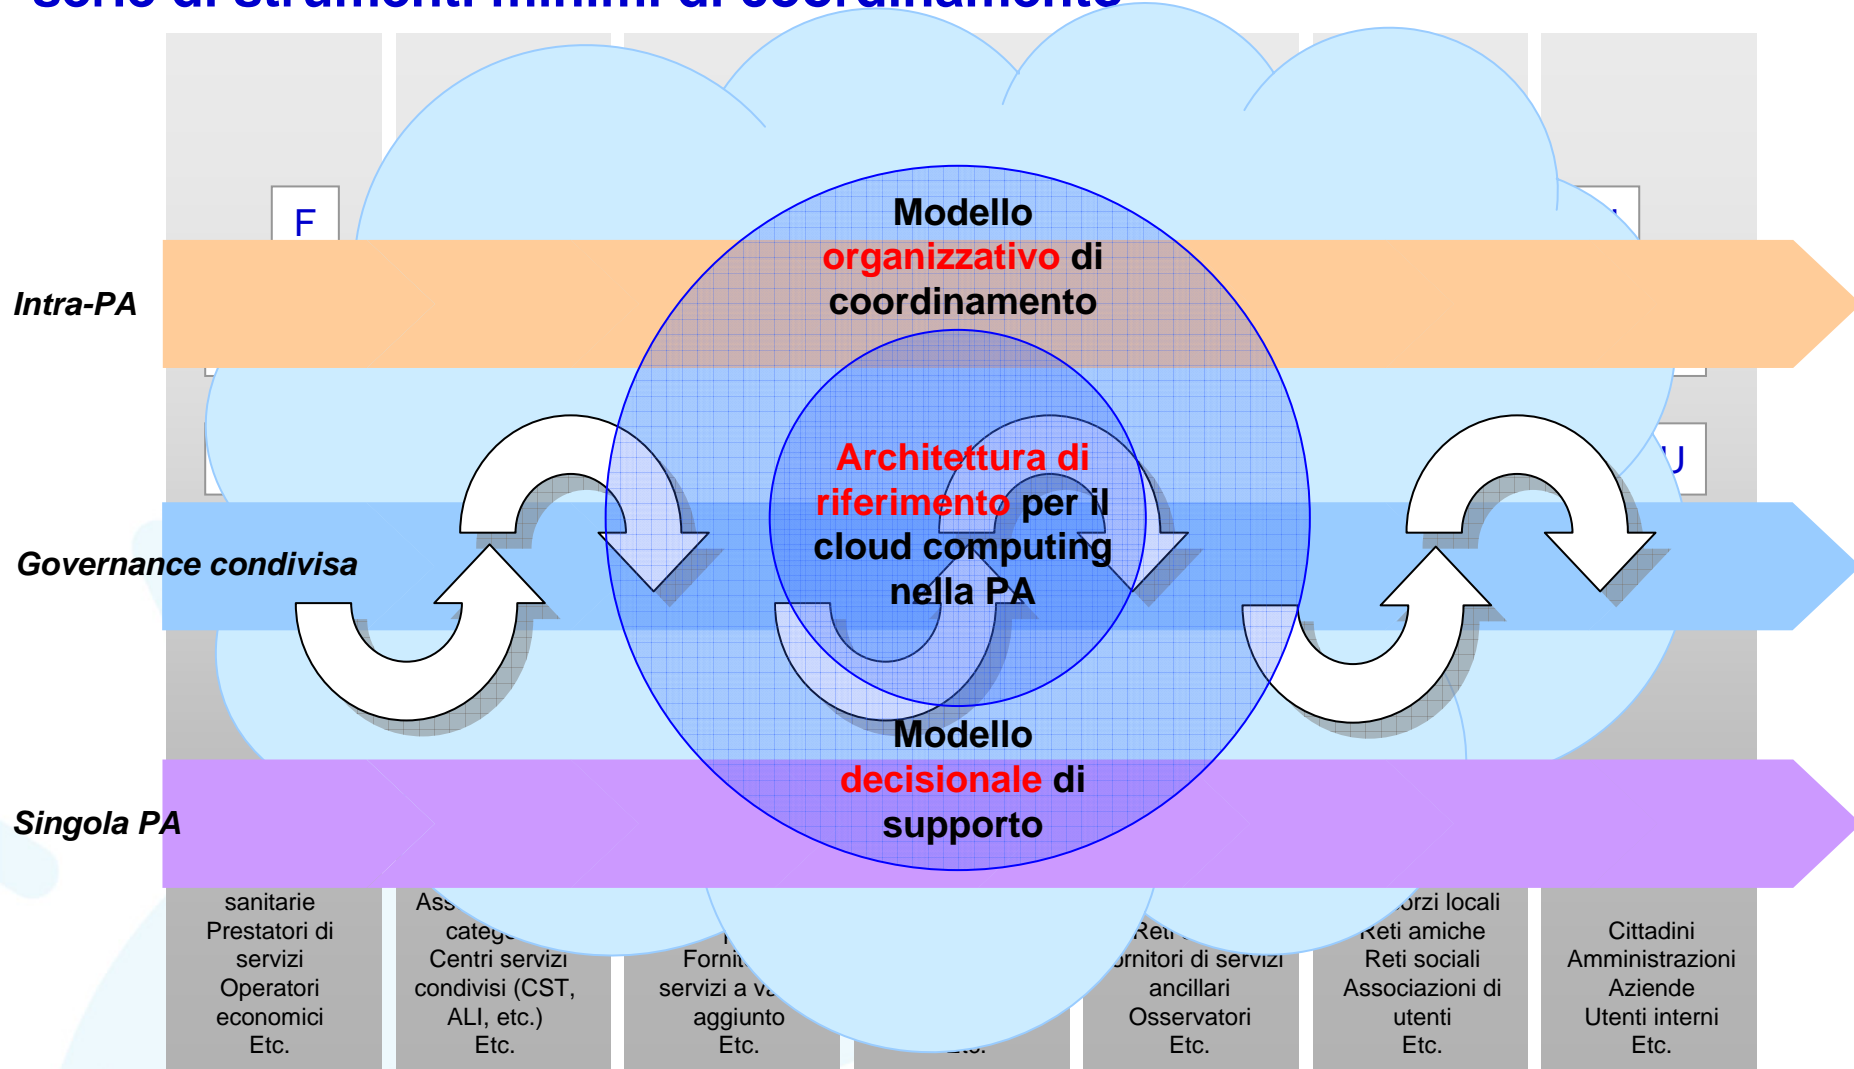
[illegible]

F

U

Intra-PA

Governance condivisa

Singola PA

Modello organizzativo di coordinamento

Architettura di riferimento per il cloud computing nella PA

Modello decisionale di supporto

sanitarie
Prestatori di servizi
Operatori economici
Etc.

Ass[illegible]
categ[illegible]
Centri servizi condivisi (CST, ALI, etc.)
Etc.

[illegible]
Forni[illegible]
servizi a va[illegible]
aggiunto
Etc.

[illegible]

Reti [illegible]
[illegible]ornitori di servizi ancillari
Osservatori
Etc.

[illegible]orzi locali
Reti amiche
Reti sociali
Associazioni di utenti
Etc.

Cittadini
Amministrazioni
Aziende
Utenti interni
Etc.